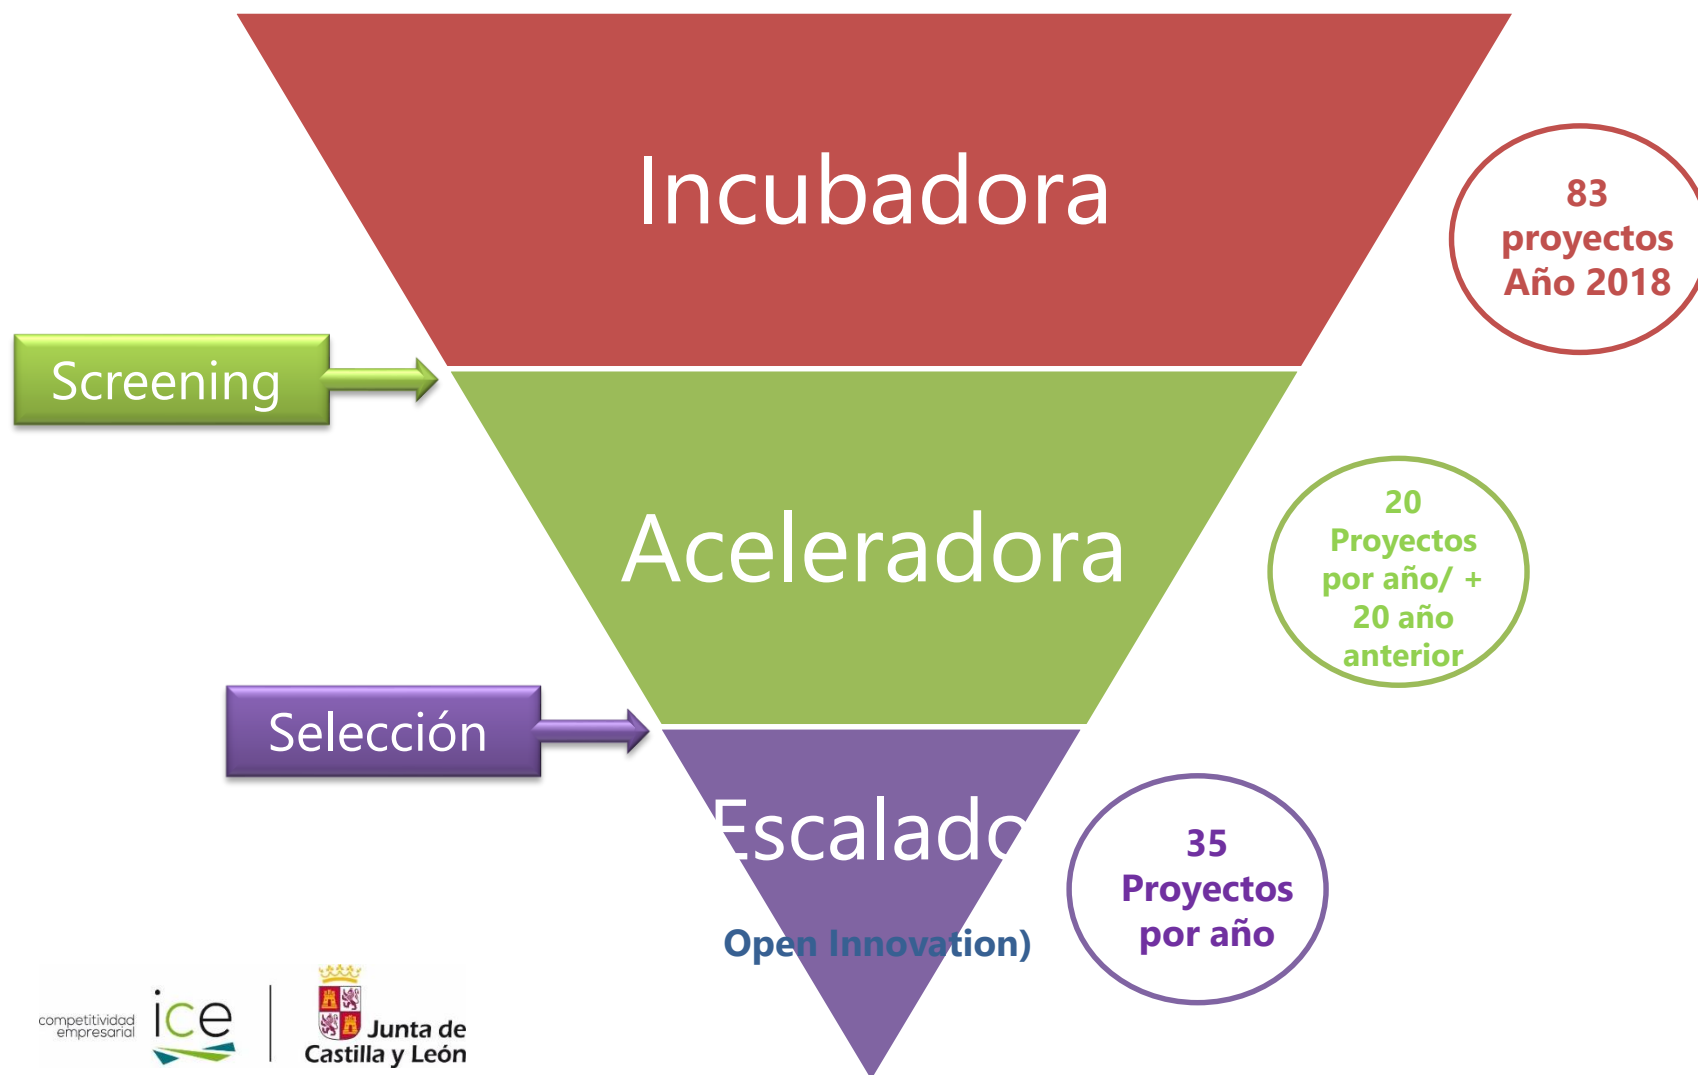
Incubadora

83 proyectos Año 2018

Screening

Aceleradora

20 Proyectos por año/ + 20 año anterior

Selección

Escalado

Open Innovation)

35 Proyectos por año

competitividad empresarial ice

Junta de Castilla y León